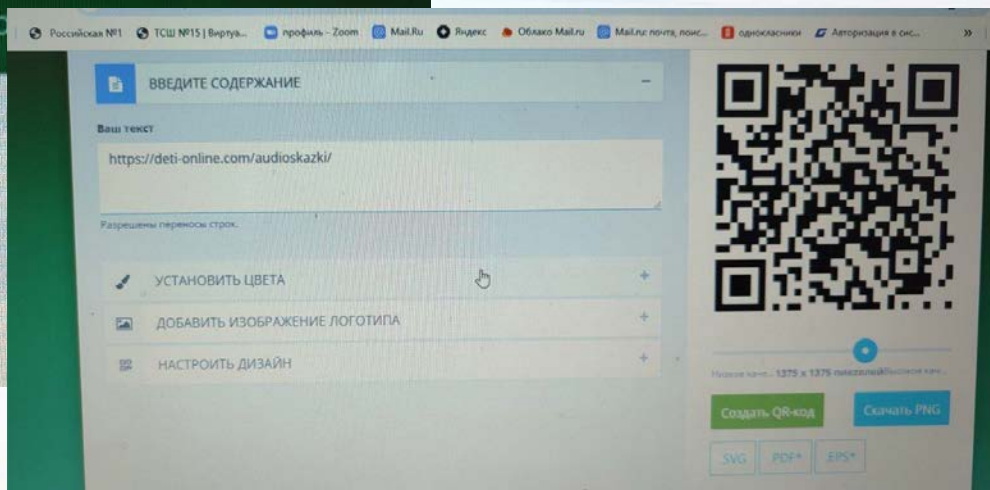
Российская №1 ТСШ №15 | Виртуа... профиль - Zoom Mail.Ru Яндекс Облако Mail.ru Mail.ru: почта, поис... одноклассники Авторизация в сис... »

ВВЕДИТЕ СОДЕРЖАНИЕ −

Ваш текст

https://deti-online.com/audioskazki/

Разрешены переносы строк.

УСТАНОВИТЬ ЦВЕТА +

ДОБАВИТЬ ИЗОБРАЖЕНИЕ ЛОГОТИПА +

НАСТРОИТЬ ДИЗАЙН +

Низкое каче... 1375 x 1375 пикселей Высокое кач...

Создать QR-код

Скачать PNG

SVG PDF* EPS*